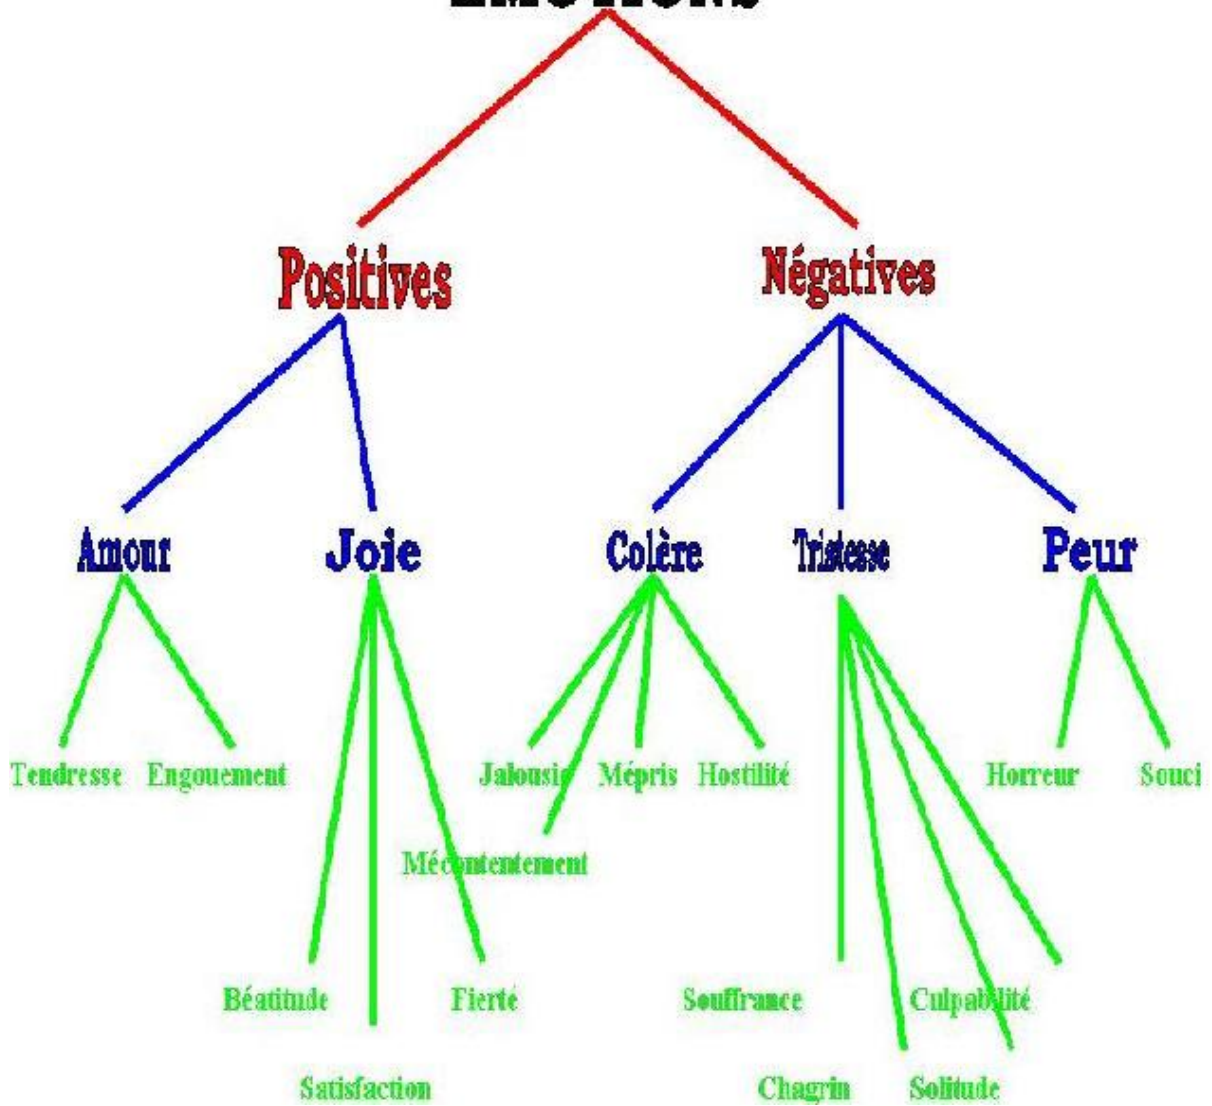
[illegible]

Positives

Négatives

Amour

Joie

Colère

Tristesse

Peur

Tendresse

Engouement

Jalousie

Mépris

Hostilité

Horreur

Souci

Mécontentement

Béatitude

Fierté

Souffrance

Culpabilité

Satisfaction

Chagrin

Solitude